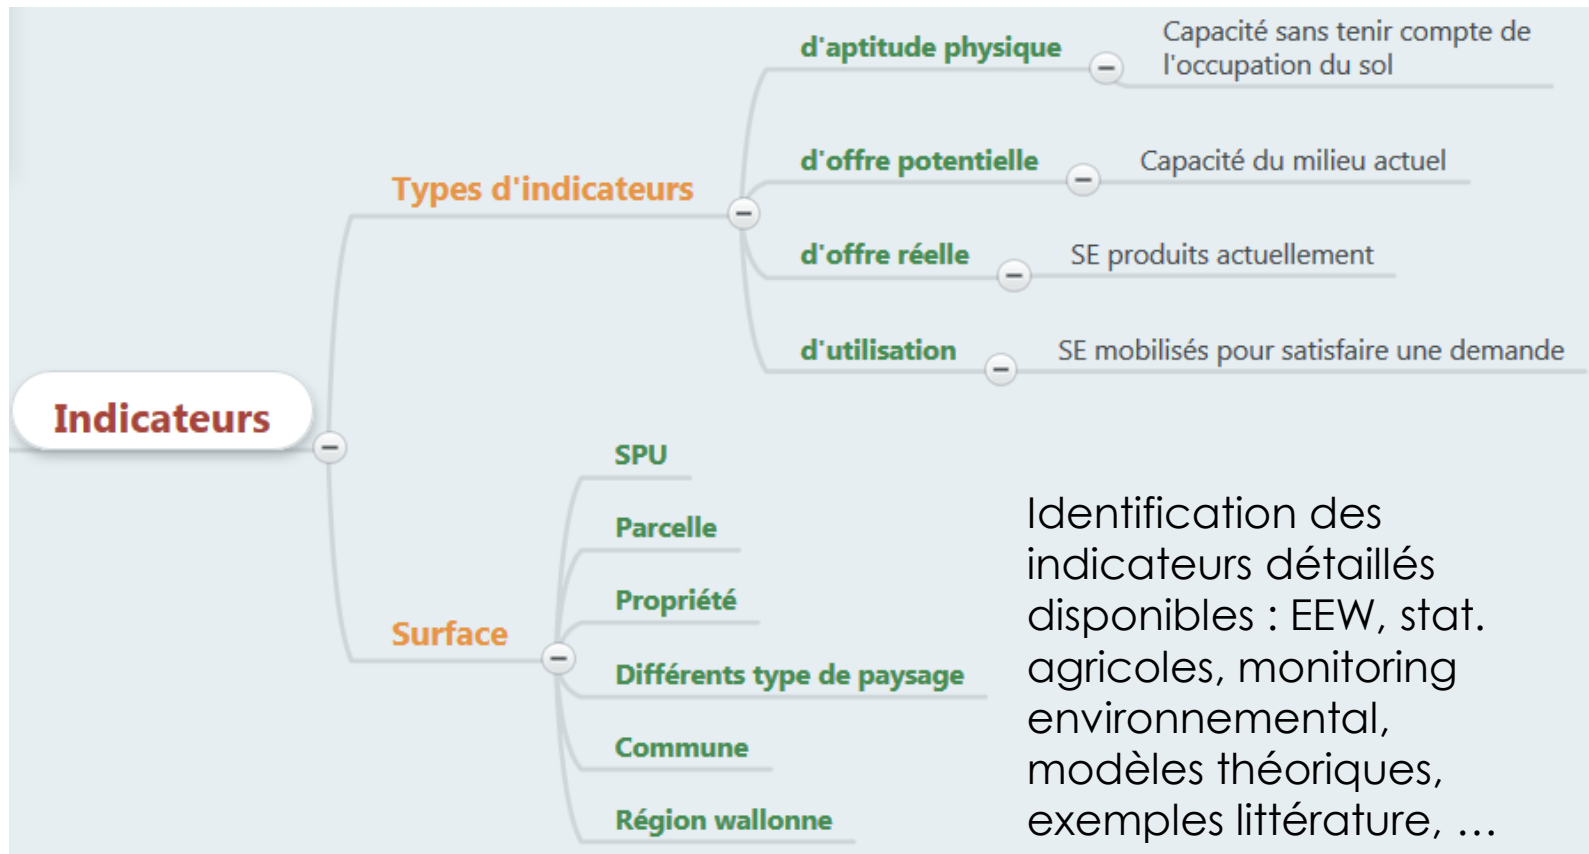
Indicateurs

Types d'indicateurs

d'aptitude physique
Capacité sans tenir compte de l'occupation du sol

d'offre potentielle
Capacité du milieu actuel

d'offre réelle
SE produits actuellement

d'utilisation
SE mobilisés pour satisfaire une demande

Surface

SPU
Parcelle
Propriété
Différents type de paysage
Commune
Région wallonne

Identification des indicateurs détaillés disponibles : EEW, stat. agricoles, monitoring environnemental, modèles théoriques, exemples littérature, …